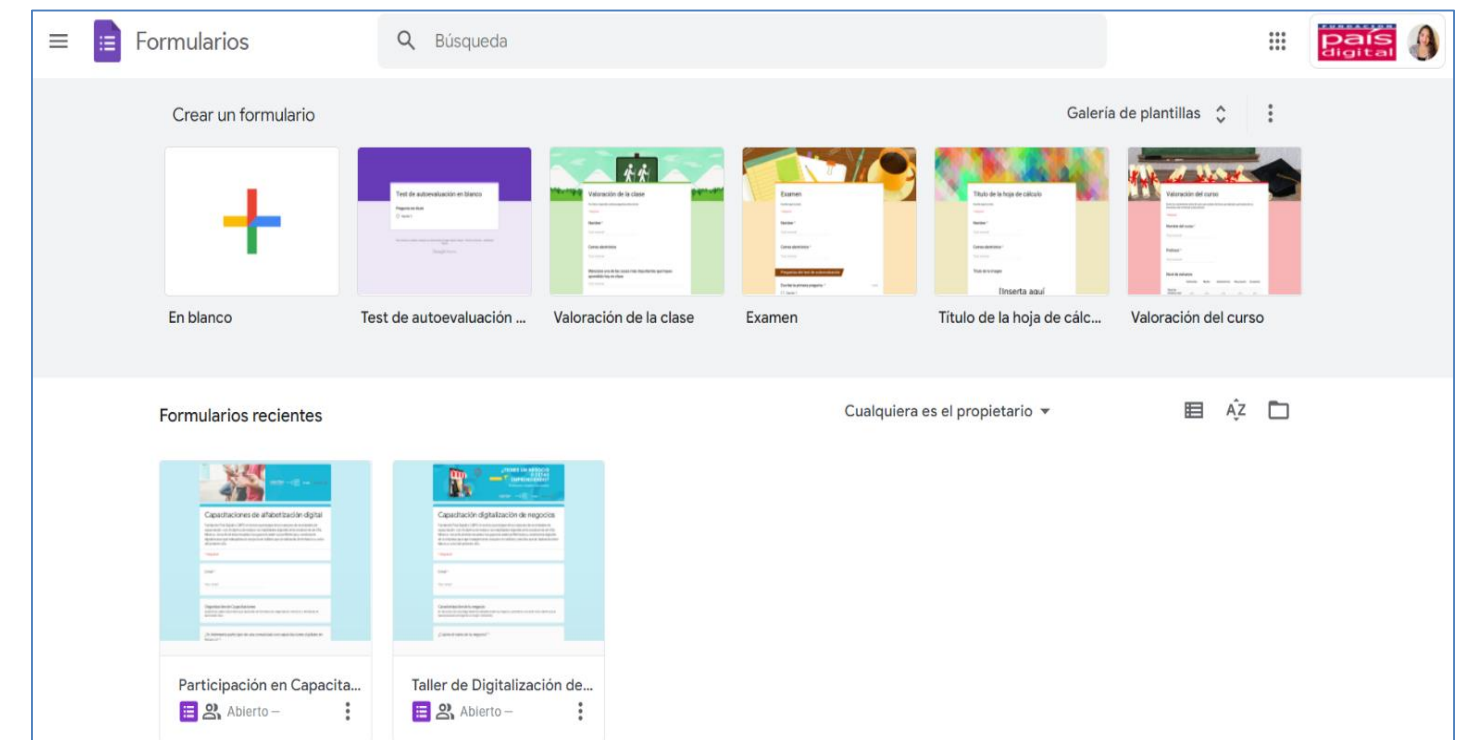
Formularios

Búsqueda

FUNDACIÓN país digital

Crear un formulario

Galería de plantillas

En blanco

Test de autoevaluación ...

Valoración de la clase

Examen

Título de la hoja de cálc...

Valoración del curso

Formularios recientes

Cualquiera es el propietario

Capacitaciones de alfabetización digital

Capacitación digitalización de negocios

Participación en Capacita...

Abierto –

Taller de Digitalización de...

Abierto –